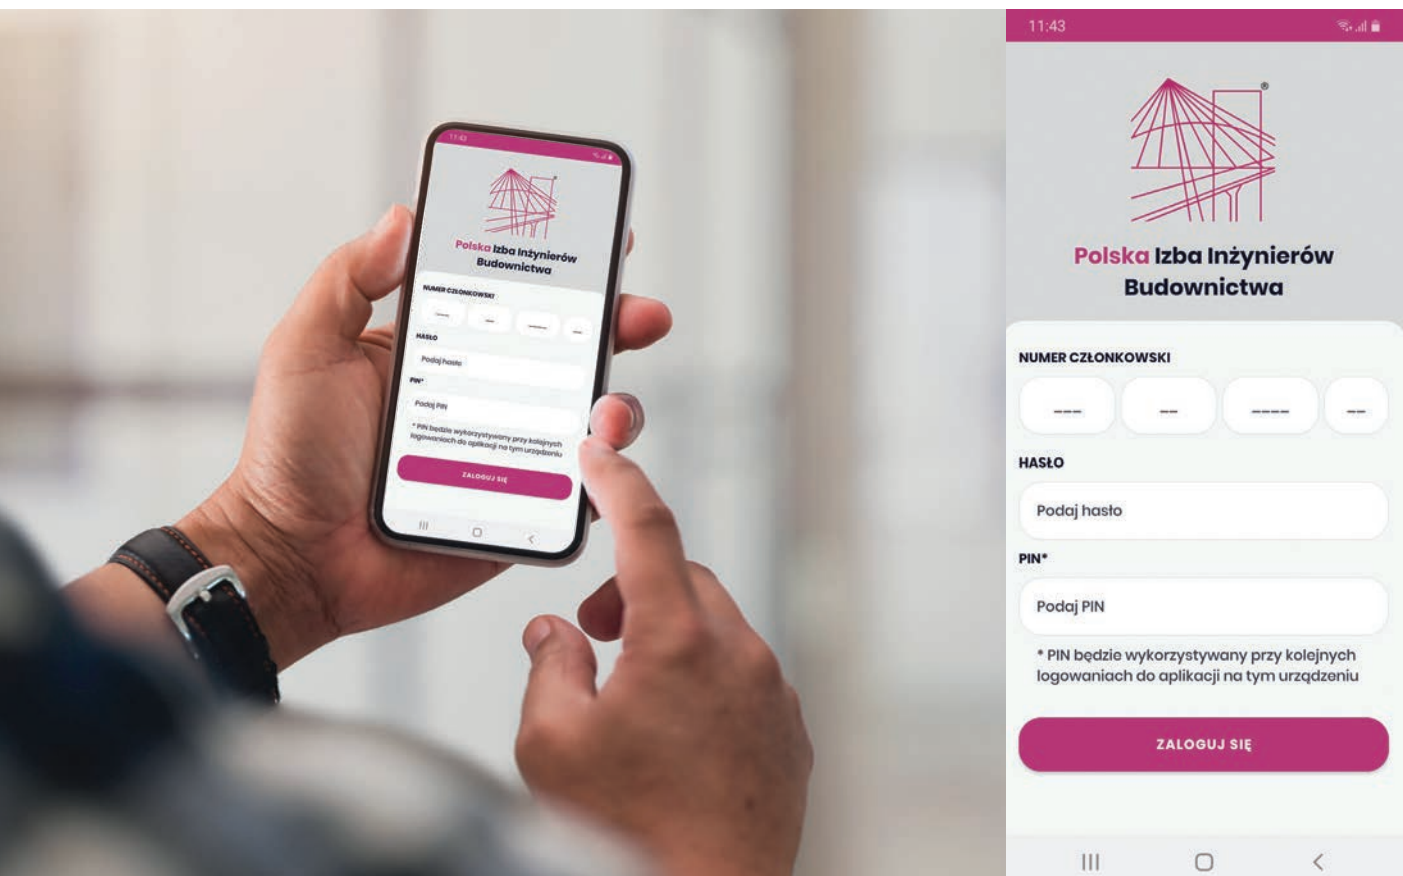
11:43

Polska Izba Inżynierów Budownictwa

NUMER CZŁONKOWSKI

HASŁO

Podaj hasło

PIN*

Podaj PIN

* PIN będzie wykorzystywany przy kolejnych logowaniach do aplikacji na tym urządzeniu

ZALOGUJ SIĘ

11:43

Polska Izba Inżynierów Budownictwa

NUMER CZŁONKOWSKI

HASŁO

Podaj hasło

PIN*

Podaj PIN

* PIN będzie wykorzystywany przy kolejnych logowaniach do aplikacji na tym urządzeniu

ZALOGUJ SIĘ